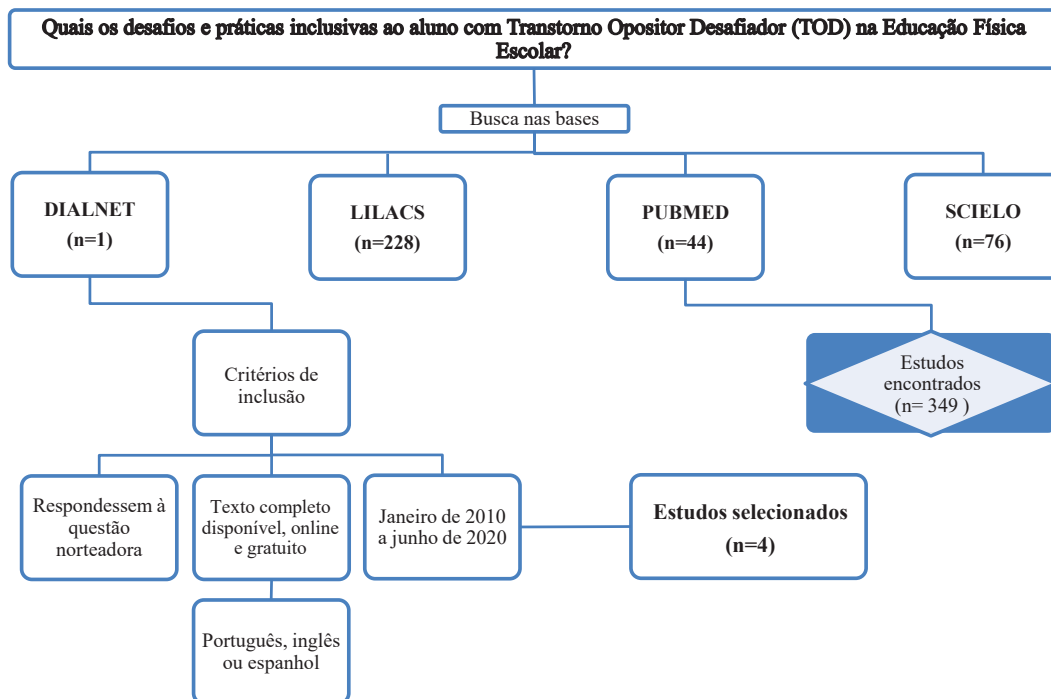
Quais os desafios e práticas inclusivas ao aluno com Transtorno Opositor Desafiador (TOD) na Educação Física Escolar?

Busca nas bases

DIALNET
(n=1)

LILACS
(n=228)

PUBMED
(n=44)

SCIELO
(n=76)

Critérios de inclusão

Estudos encontrados
(n= 349 )

Respondessem à questão norteadora

Texto completo disponível, online e gratuito

Janeiro de 2010 a junho de 2020

Estudos selecionados
(n=4)

Português, inglês ou espanhol